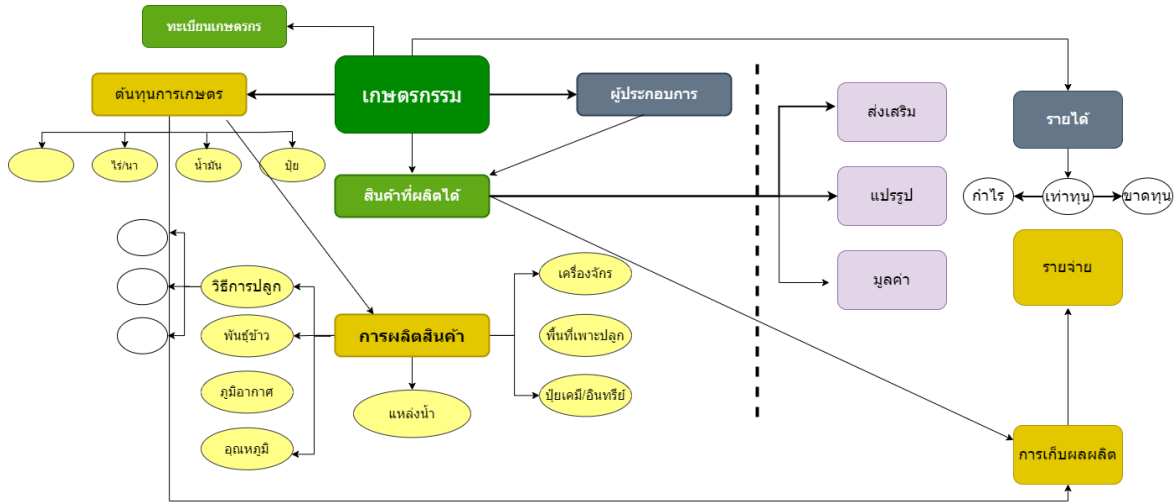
ทะเบียนเกษตรกร

ต้นทุนการเกษตร

เกษตรกรรม

ผู้ประกอบการ

ไร่/นา

น้ำมัน

ปุ๋ย

สินค้าที่ผลิตได้

ส่งเสริม

แปรรูป

มูลค่า

รายได้

กำไร

เท่าทุน

ขาดทุน

รายจ่าย

วิธีการปลูก

พันธุ์ข้าว

ภูมิอากาศ

อุณหภูมิ

การผลิตสินค้า

เครื่องจักร

พื้นที่เพาะปลูก

ปุ๋ยเคมี/อินทรีย์

แหล่งน้ำ

การเก็บผลผลิต